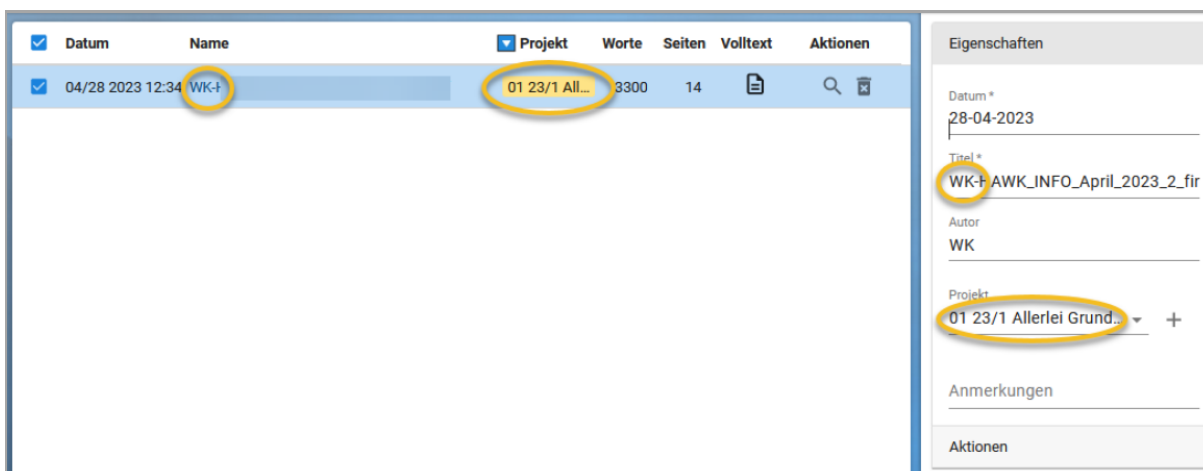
| Datum | Name | Projekt | Worte | Seiten | Volltext | Aktionen |
|---|---|---|---|---|---|---|
| 04/28 2023 12:34 | WK-H | 01 23/1 All... | 3300 | 14 | | |

Eigenschaften

Datum *
28-04-2023

Titel *
WK-HAWK_INFO_April_2023_2_fir

Autor
WK

Projekt
01 23/1 Allerlei Grund...

+

Anmerkungen

Aktionen